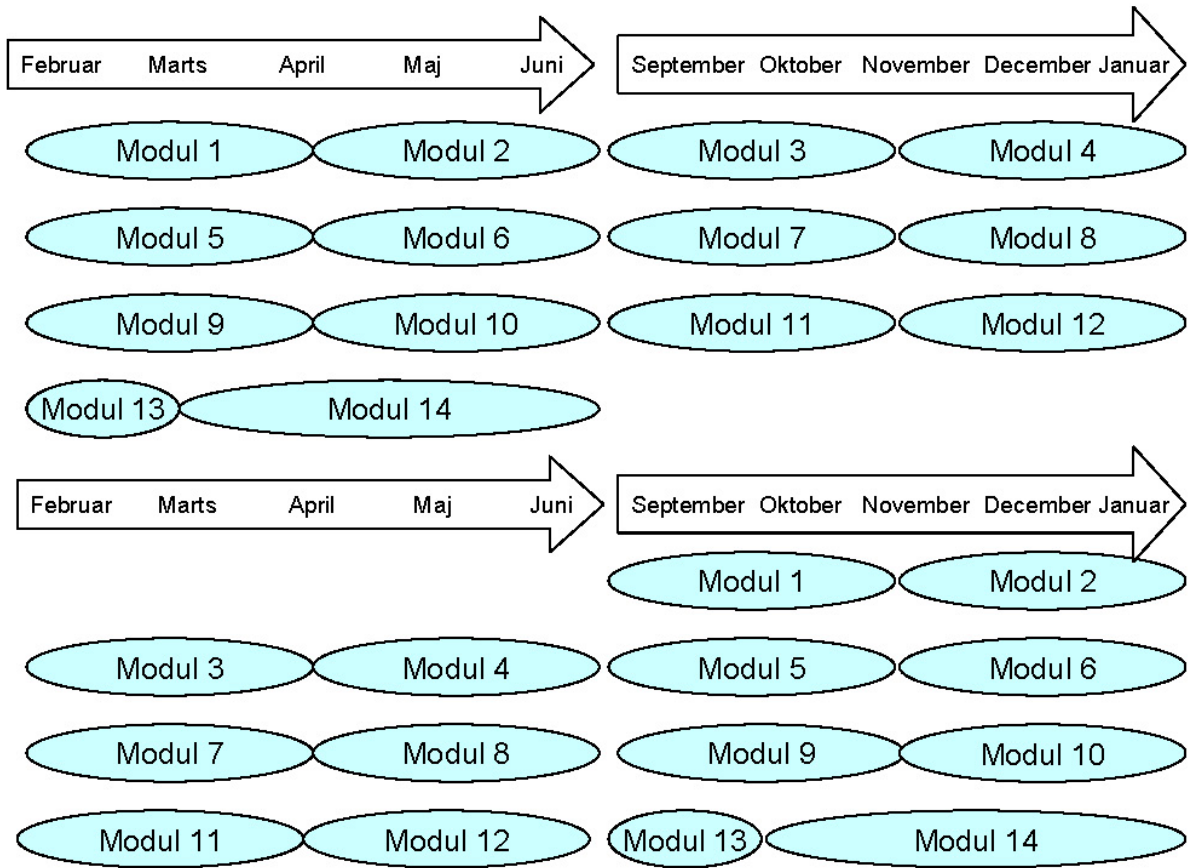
Februar Marts April Maj Juni

September Oktober November December Januar

Modul 1 Modul 2 Modul 3 Modul 4

Modul 5 Modul 6 Modul 7 Modul 8

Modul 9 Modul 10 Modul 11 Modul 12

Modul 13 Modul 14

Februar Marts April Maj Juni

September Oktober November December Januar

Modul 1 Modul 2

Modul 3 Modul 4 Modul 5 Modul 6

Modul 7 Modul 8 Modul 9 Modul 10

Modul 11 Modul 12 Modul 13 Modul 14